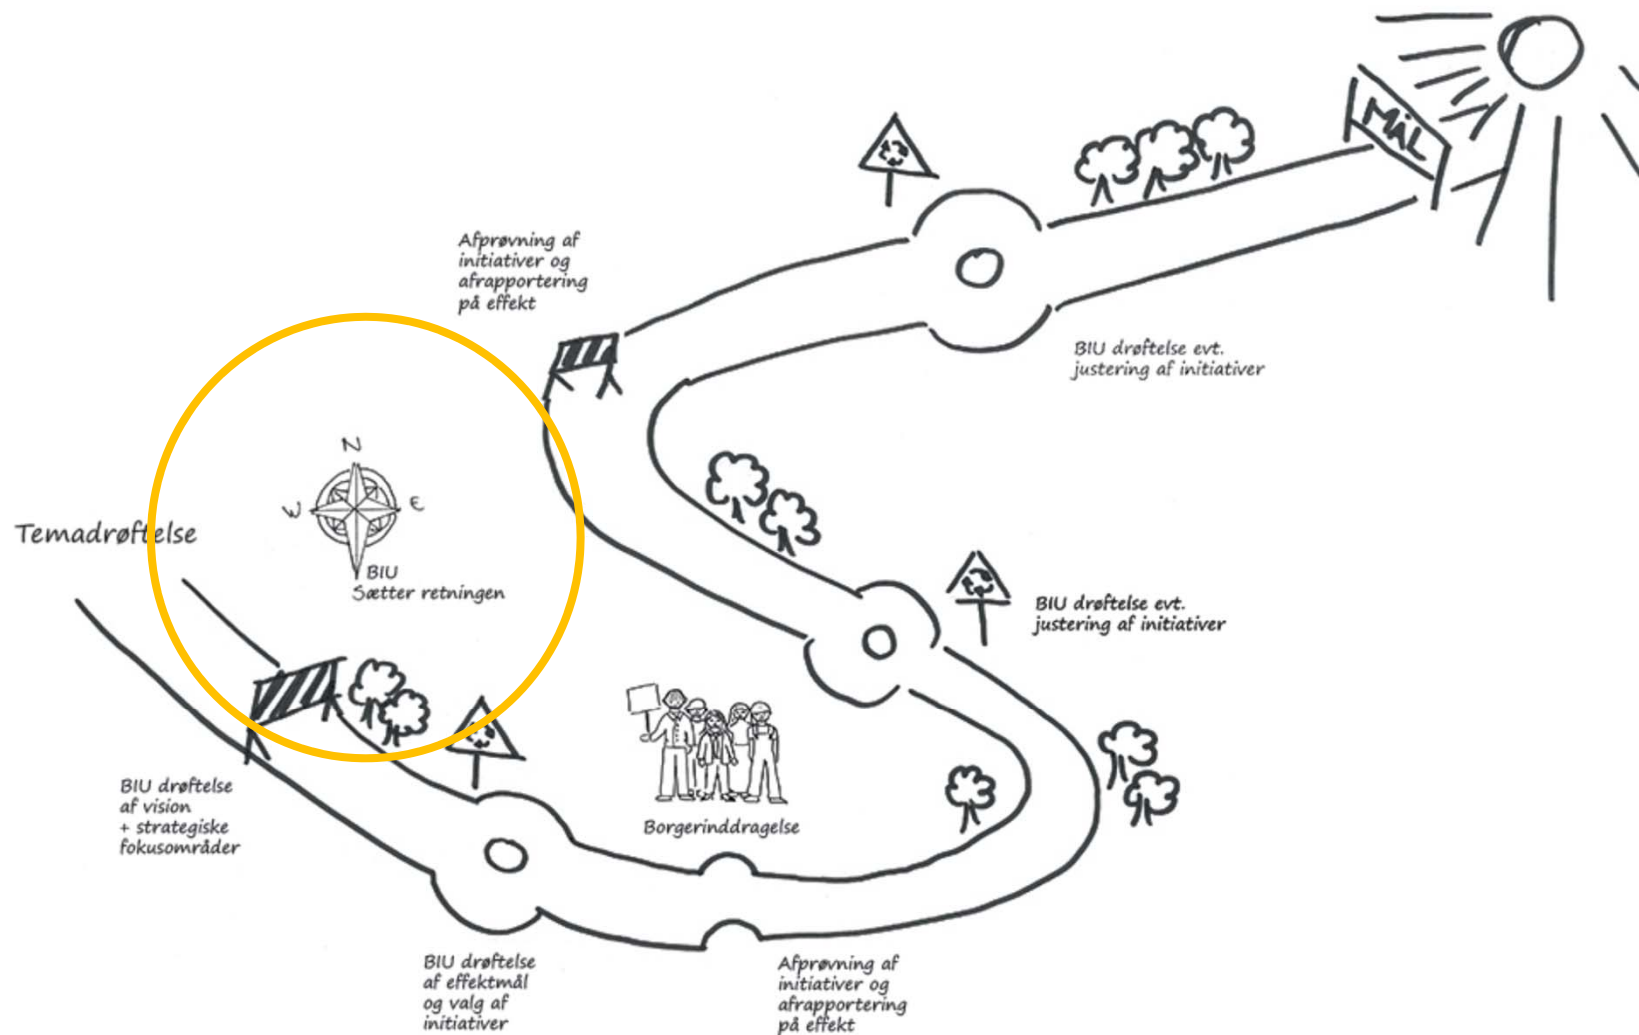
MÅL

Afprøvning af initiativer og afrapportering på effekt

BIU drøftelse evt. justering af initiativer

N
W
E

Temadrøftelse

BIU
Sætter retningen

BIU drøftelse evt. justering af initiativer

BIU drøftelse af vision + strategiske fokusområder

Borgerinddragelse

BIU drøftelse af effektmål og valg af initiativer

Afprøvning af initiativer og afrapportering på effekt